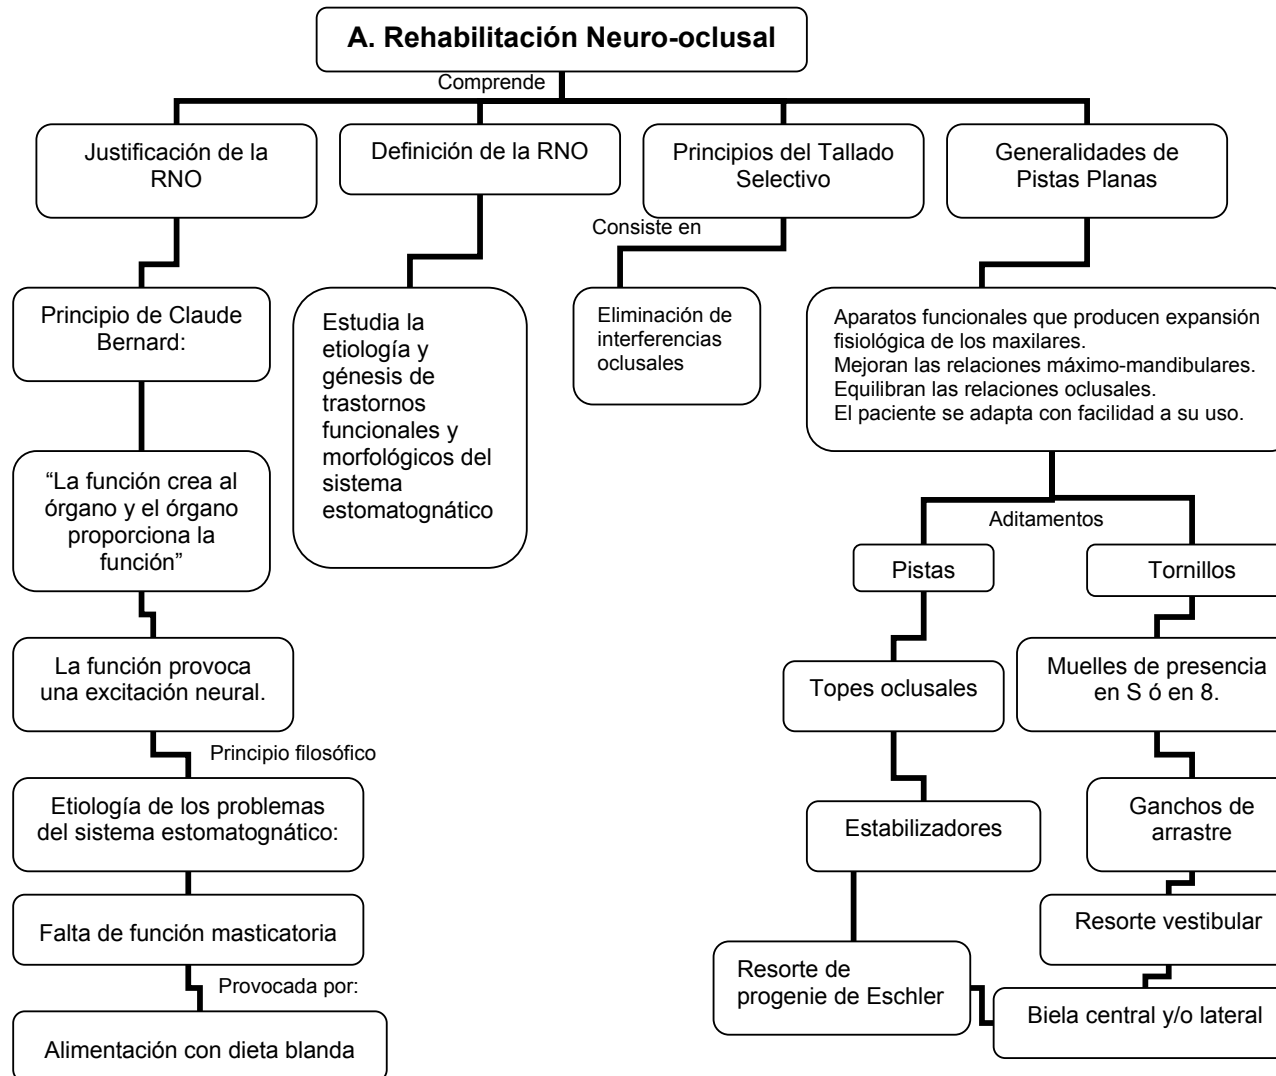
A. Rehabilitación Neuro-oclusal

Comprende

Justificación de la RNO

Definición de la RNO

Principios del Tallado Selectivo

Generalidades de Pistas Planas

Principio de Claude Bernard:

“La función crea al órgano y el órgano proporciona la función”

La función provoca una excitación neural.

Principio filosófico

Etiología de los problemas del sistema estomatognático:

Falta de función masticatoria

Provocada por:

Alimentación con dieta blanda

Estudia la etiología y génesis de trastornos funcionales y morfológicos del sistema estomatognático

Consiste en

Eliminación de interferencias oclusales

Aparatos funcionales que producen expansión fisiológica de los maxilares.
Mejoran las relaciones máximo-mandibulares.
Equilibran las relaciones oclusales.
El paciente se adapta con facilidad a su uso.

Aditamentos

Pistas

Tornillos

Topes oclusales

Estabilizadores

Resorte de progenie de Eschler

Muelles de presencia en S ó en 8.

Ganchos de arrastre

Resorte vestibular

Biela central y/o lateral